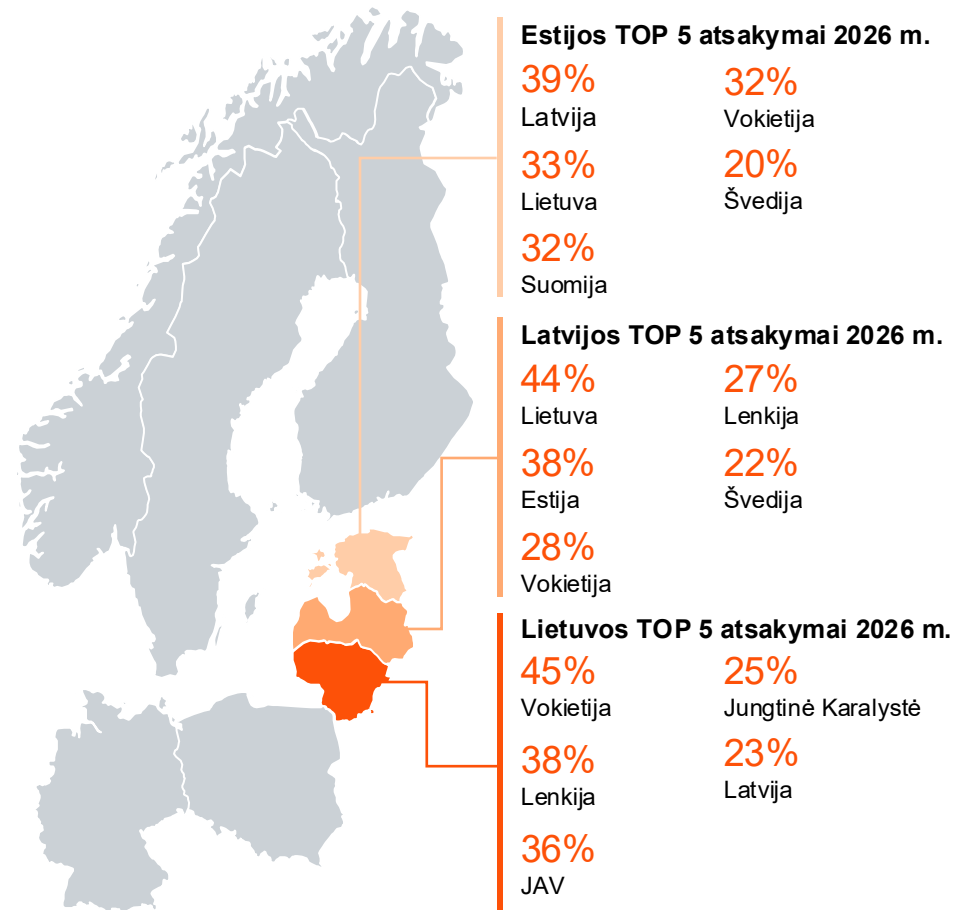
Estijos TOP 5 atsakymai 2026 m.

39%
Latvija

32%
Vokietija

33%
Lietuva

20%
Švedija

32%
Suomija

Latvijos TOP 5 atsakymai 2026 m.

44%
Lietuva

27%
Lenkija

38%
Estija

22%
Švedija

28%
Vokietija

Lietuvos TOP 5 atsakymai 2026 m.

45%
Vokietija

25%
Jungtinė Karalystė

38%
Lenkija

23%
Latvija

36%
JAV